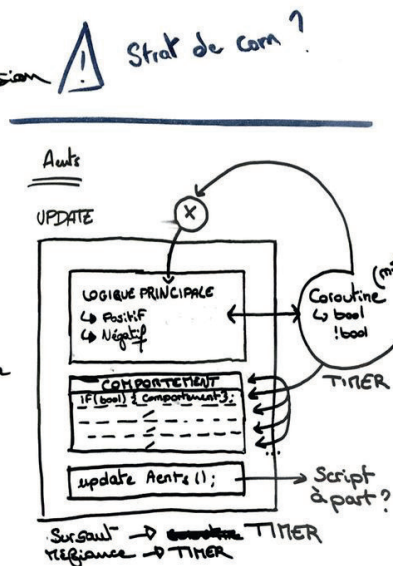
sion

Strat de com ?

Aents

UPDATE

X

LOGIQUE PRINCIPALE
↳ Positif
↳ Négatif

Coroutine (m
↳ bool
!bool

TIMER

COMPORTEMENT
if(bool) { Comportement };

update Aents ();

Script à part ?

Sursaut → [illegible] TIMER
Méfiance → TIMER